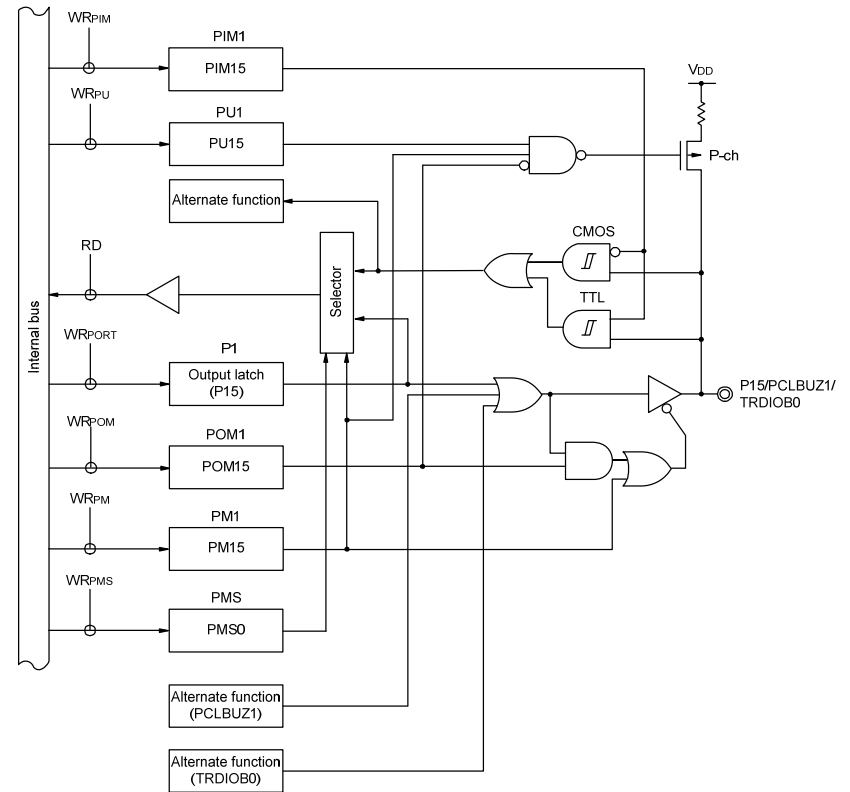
$WR_{PIM}$

PIM1

PIM15

$V_{DD}$

$WR_{PU}$

PU1

PU15

P-ch

Alternate function

CMOS

RD

Selector

TTL

Internal bus

$WR_{PORT}$

P1

Output latch (P15)

P15/PCLBUZ1/ TRDIOB0

$WR_{POM}$

POM1

POM15

$WR_{PM}$

PM1

PM15

$WR_{PMS}$

PMS

PMS0

Alternate function (PCLBUZ1)

Alternate function (TRDIOB0)